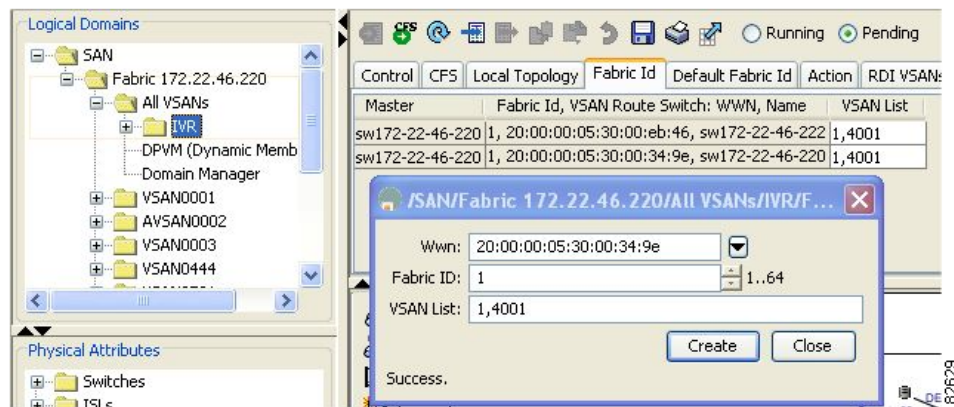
Logical Domains

SAN
Fabric 172.22.46.220
All VSANs
IVR
DPVM (Dynamic Memb
Domain Manager
VSAN0001
AVSAN0002
VSAN0003
VSAN0444

Physical Attributes

Switches
ISLs

Running
Pending

Control | CFS | Local Topology | Fabric Id | Default Fabric Id | Action | RDI VSANs

| Master | Fabric Id, VSAN Route Switch: WWN, Name | VSAN List |
|---|---|---|
| sw172-22-46-220 | 1, 20:00:00:05:30:00:eb:46, sw172-22-46-222 | 1,4001 |
| sw172-22-46-220 | 1, 20:00:00:05:30:00:34:9e, sw172-22-46-220 | 1,4001 |

/SAN/Fabric 172.22.46.220/All VSANs/IVR/F...

Wwn: 20:00:00:05:30:00:34:9e
Fabric ID: 1 1..64
VSAN List: 1,4001

Create
Close

Success.

82629